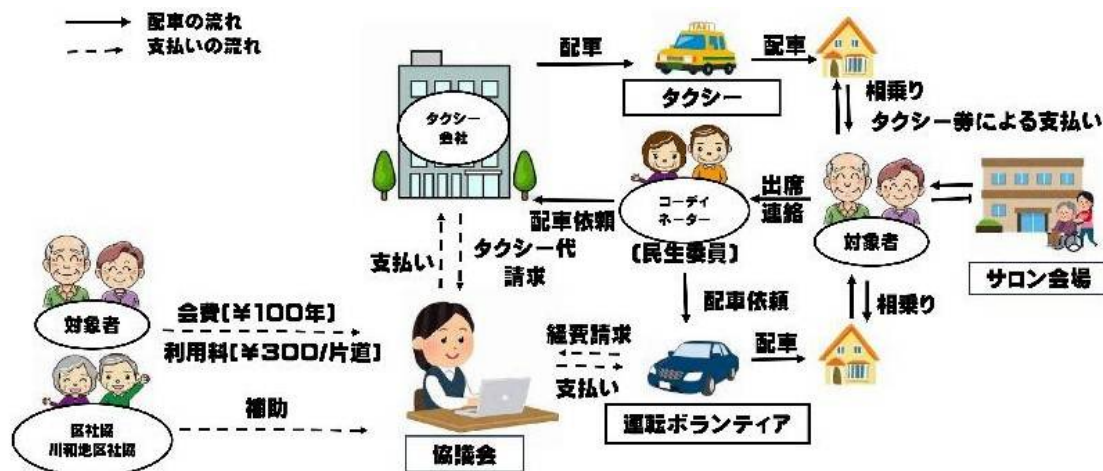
配車の流れ
支払いの流れ

タクシー会社

配車

タクシー

配車

相乗り
タクシー券による支払い

配車依頼

コーディネーター

(民生委員)

出席連絡

対象者

サロン会場

支払い

タクシー代請求

配車依頼

相乗り

対象者

会費(¥100年)

利用料(¥300/片道)

経費請求

支払い

配車

区社協
川和地区社協

補助

協議会

運転ボランティア